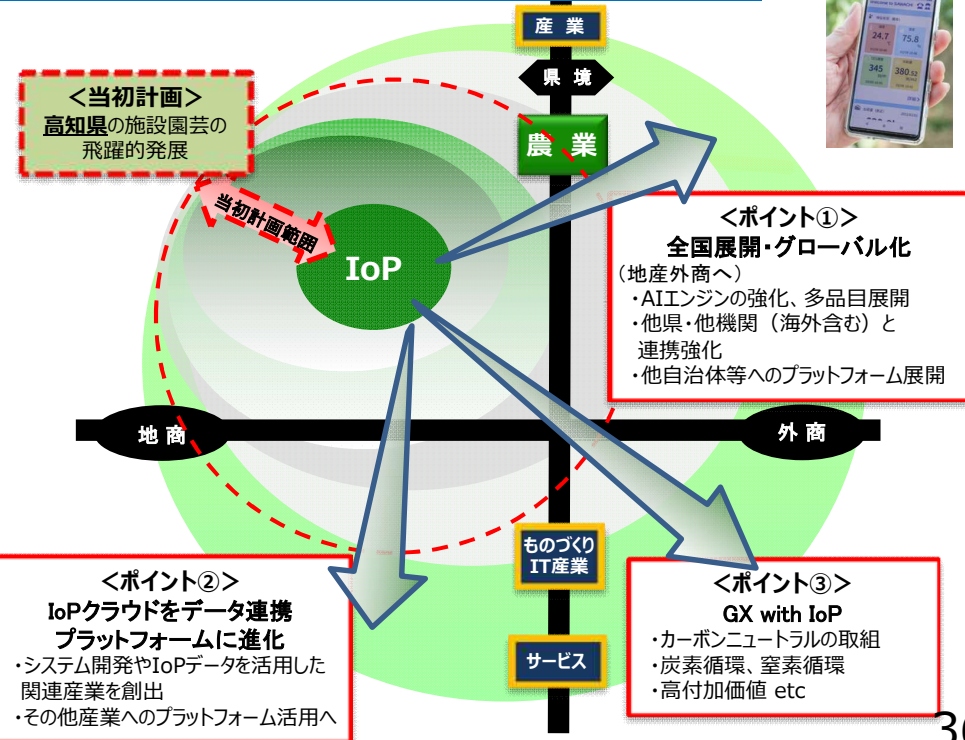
産業

県境

<当初計画>
高知県の施設園芸の飛躍的発展

農業

当初計画範囲

IoP

<ポイント①>
全国展開・グローバル化
（地産外商へ）
・AIエンジンの強化、多品目展開
・他県・他機関（海外含む）と連携強化
・他自治体等へのプラットフォーム展開

地商

外商

ものづくり
IT産業

サービス

<ポイント②>
IoPクラウドをデータ連携プラットフォームに進化
・システム開発やIoPデータを活用した関連産業を創出
・その他産業へのプラットフォーム活用へ

<ポイント③>
GX with IoP
・カーボンニュートラルの取組
・炭素循環、窒素循環
・高付加価値 etc

24.7
75.8
345
380.52

3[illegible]